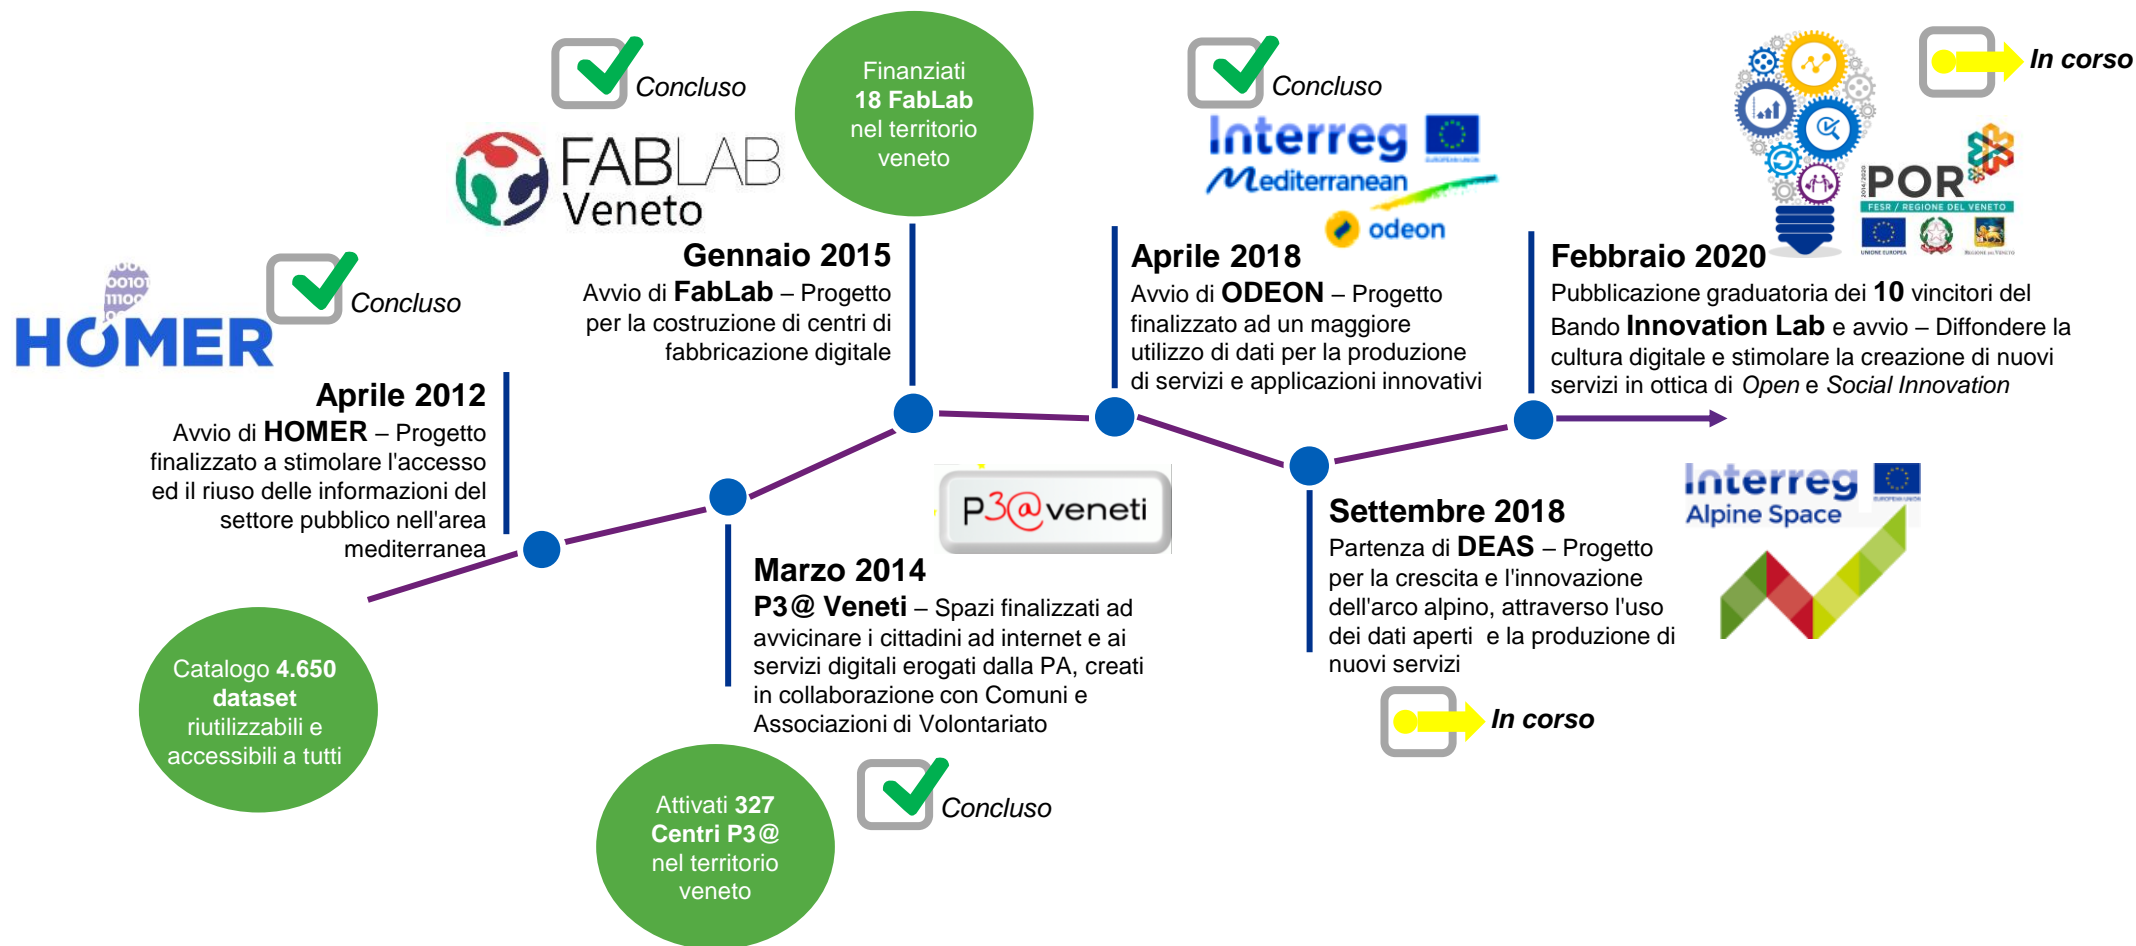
HOMER

Concluso

Aprile 2012
Avvio di HOMER – Progetto finalizzato a stimolare l'accesso ed il riuso delle informazioni del settore pubblico nell'area mediterranea

Catalogo 4.650 dataset riutilizzabili e accessibili a tutti

Concluso

FABLAB Veneto

Finanziati 18 FabLab nel territorio veneto

Gennaio 2015
Avvio di FabLab – Progetto per la costruzione di centri di fabbricazione digitale

Marzo 2014
P3@ Veneti – Spazi finalizzati ad avvicinare i cittadini ad internet e ai servizi digitali erogati dalla PA, creati in collaborazione con Comuni e Associazioni di Volontariato

P3@veneti

Attivati 327 Centri P3@ nel territorio veneto

Concluso

Concluso

Interreg Mediterranean

odeon

Aprile 2018
Avvio di ODEON – Progetto finalizzato ad un maggiore utilizzo di dati per la produzione di servizi e applicazioni innovativi

Settembre 2018
Partenza di DEAS – Progetto per la crescita e l'innovazione dell'arco alpino, attraverso l'uso dei dati aperti e la produzione di nuovi servizi

In corso

Interreg Alpine Space

POR
FESR / REGIONE DEL VENETO

In corso

Febbraio 2020
Pubblicazione graduatoria dei 10 vincitori del Bando Innovation Lab e avvio – Diffondere la cultura digitale e stimolare la creazione di nuovi servizi in ottica di Open e Social Innovation